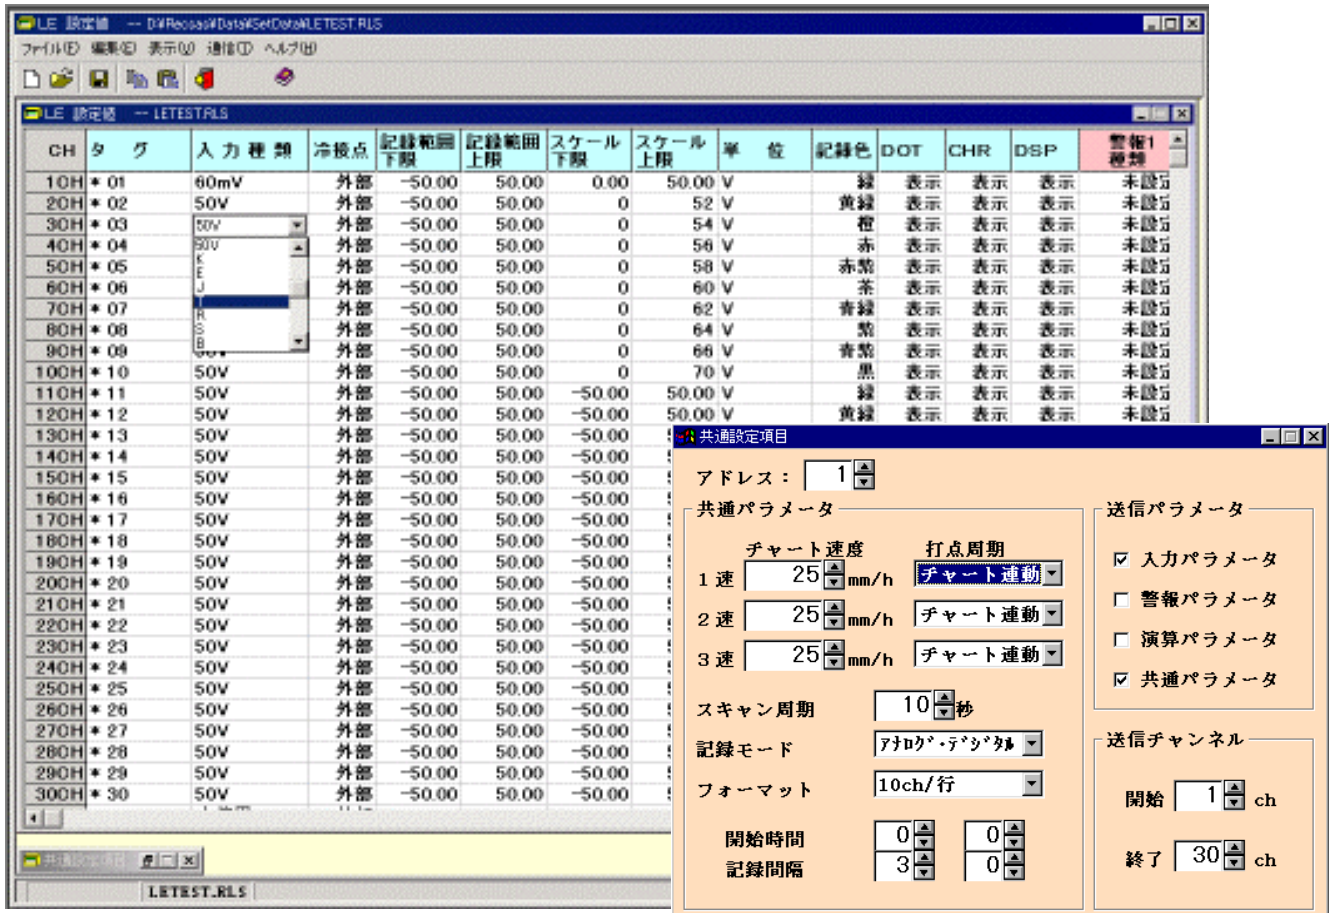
LE 設定値 -- D:¥Recsas¥Data¥SetData¥LETEST.RLS

ファイル(F) 編集(E) 表示(V) 通信(T) ヘルプ(H)

LE 設定値 -- LETEST.RLS

| CH | タグ | 入力種類 | 冷接点 | 記録範囲下限 | 記録範囲上限 | スケール下限 | スケール上限 | 単位 | 記録色 | DOT | CHR | DSP | 警報1種類 |
|---|---|---|---|---|---|---|---|---|---|---|---|---|---|
| 1CH | ＊01 | 60mV | 外部 | -50.00 | 50.00 | 0.00 | 50.00 | V | 緑 | 表示 | 表示 | 表示 | 未設定 |
| 2CH | ＊02 | 50V | 外部 | -50.00 | 50.00 | 0 | 52 | V | 黄緑 | 表示 | 表示 | 表示 | 未設定 |
| 3CH | ＊03 | 50V | 外部 | -50.00 | 50.00 | 0 | 54 | V | 橙 | 表示 | 表示 | 表示 | 未設定 |
| 4CH | ＊04 | 50V | 外部 | -50.00 | 50.00 | 0 | 56 | V | 赤 | 表示 | 表示 | 表示 | 未設定 |
| 5CH | ＊05 | K | 外部 | -50.00 | 50.00 | 0 | 58 | V | 赤紫 | 表示 | 表示 | 表示 | 未設定 |
| 6CH | ＊06 | E | 外部 | -50.00 | 50.00 | 0 | 60 | V | 茶 | 表示 | 表示 | 表示 | 未設定 |
| 7CH | ＊07 | J | 外部 | -50.00 | 50.00 | 0 | 62 | V | 青緑 | 表示 | 表示 | 表示 | 未設定 |
| 8CH | ＊08 | T | 外部 | -50.00 | 50.00 | 0 | 64 | V | 紫 | 表示 | 表示 | 表示 | 未設定 |
| 9CH | ＊09 | R S B | 外部 | -50.00 | 50.00 | 0 | 66 | V | 青紫 | 表示 | 表示 | 表示 | 未設定 |
| 10CH | ＊10 | 50V | 外部 | -50.00 | 50.00 | 0 | 70 | V | 黒 | 表示 | 表示 | 表示 | 未設定 |
| 11CH | ＊11 | 50V | 外部 | -50.00 | 50.00 | -50.00 | 50.00 | V | 緑 | 表示 | 表示 | 表示 | 未設定 |
| 12CH | ＊12 | 50V | 外部 | -50.00 | 50.00 | -50.00 | 50.00 | V | 黄緑 | 表示 | 表示 | 表示 | 未設定 |
| 13CH | ＊13 | 50V | 外部 | -50.00 | 50.00 | -50.00 | | | | | | | |
| 14CH | ＊14 | 50V | 外部 | -50.00 | 50.00 | -50.00 | | | | | | | |
| 15CH | ＊15 | 50V | 外部 | -50.00 | 50.00 | -50.00 | | | | | | | |
| 16CH | ＊16 | 50V | 外部 | -50.00 | 50.00 | -50.00 | | | | | | | |
| 17CH | ＊17 | 50V | 外部 | -50.00 | 50.00 | -50.00 | | | | | | | |
| 18CH | ＊18 | 50V | 外部 | -50.00 | 50.00 | -50.00 | | | | | | | |
| 19CH | ＊19 | 50V | 外部 | -50.00 | 50.00 | -50.00 | | | | | | | |
| 20CH | ＊20 | 50V | 外部 | -50.00 | 50.00 | -50.00 | | | | | | | |
| 21CH | ＊21 | 50V | 外部 | -50.00 | 50.00 | -50.00 | | | | | | | |
| 22CH | ＊22 | 50V | 外部 | -50.00 | 50.00 | -50.00 | | | | | | | |
| 23CH | ＊23 | 50V | 外部 | -50.00 | 50.00 | -50.00 | | | | | | | |
| 24CH | ＊24 | 50V | 外部 | -50.00 | 50.00 | -50.00 | | | | | | | |
| 25CH | ＊25 | 50V | 外部 | -50.00 | 50.00 | -50.00 | | | | | | | |
| 26CH | ＊26 | 50V | 外部 | -50.00 | 50.00 | -50.00 | | | | | | | |
| 27CH | ＊27 | 50V | 外部 | -50.00 | 50.00 | -50.00 | | | | | | | |
| 28CH | ＊28 | 50V | 外部 | -50.00 | 50.00 | -50.00 | | | | | | | |
| 29CH | ＊29 | 50V | 外部 | -50.00 | 50.00 | -50.00 | | | | | | | |
| 30CH | ＊30 | 50V | 外部 | -50.00 | 50.00 | -50.00 | | | | | | | |

共通設定項目
LETEST.RLS

共通設定項目
アドレス： 1
共通パラメータ
チャート速度 打点周期
1速 25 mm/h チャート連動
2速 25 mm/h チャート連動
3速 25 mm/h チャート連動
スキャン周期 10 秒
記録モード アナログ・デジタル
フォーマット 10ch/行
開始時間 0 0
記録間隔 3 0
送信パラメータ
☑ 入力パラメータ
☐ 警報パラメータ
☐ 演算パラメータ
☑ 共通パラメータ
送信チャンネル
開始 1 ch
終了 30 ch